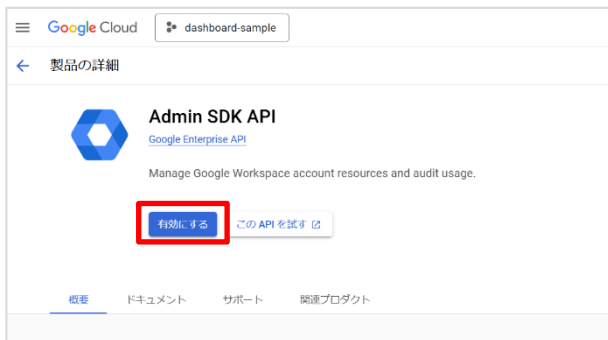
Google Cloud

dashboard-sample

製品の詳細

Admin SDK API

Google Enterprise API

Manage Google Workspace account resources and audit usage.

有効にする

この API を試す

概要　ドキュメント　サポート　関連プロダクト